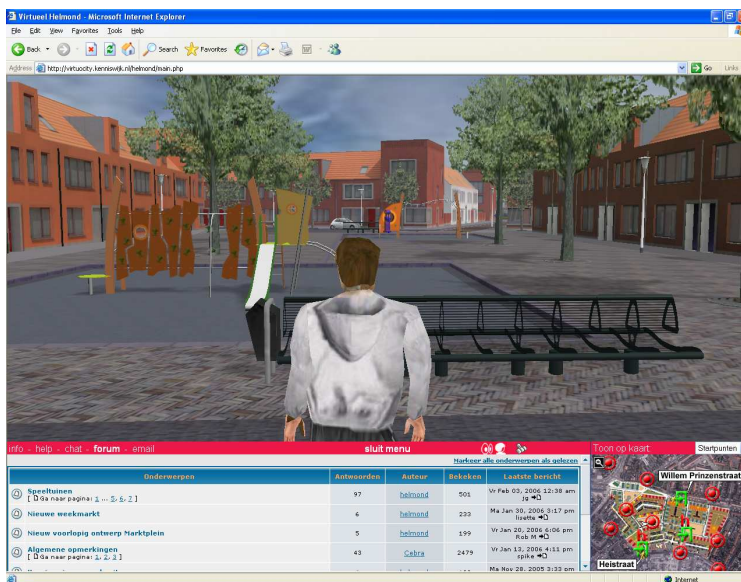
Virtueel Helmond - Microsoft Internet Explorer

File Edit View Favorites Tools Help

Back Search Favorites

Address http://virtuocity.kenniswijk.nl/helmond/main.php Go Links

info - help - chat - forum - email

sluit menu

Toon op kaart Startpunten

Markeer alle onderwerpen als gelezen

| Onderwerpen | Antwoorden | Auteur | Bekeken | Laatste bericht |
|---|---|---|---|---|
| Speeltuinen [ Ga naar pagina: 1 ... 5, 6, 7 ] | 97 | helmond | 501 | Vr Feb 03, 2006 12:38 am jg |
| Nieuwe weekmarkt | 6 | helmond | 233 | Ma Jan 30, 2006 3:17 pm lisette |
| Nieuwe voorlopig ontwerp Marktplein | 5 | helmond | 199 | Vr Jan 20, 2006 6:06 pm Rob M |
| Algemene opmerkingen [ Ga naar pagina: 1, 2, 3 ] | 43 | Cebra | 2479 | Vr Jan 13, 2006 4:11 pm spike |
| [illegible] | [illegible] | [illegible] | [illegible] | Ma Nov 28, 2005 3:33 pm |

Willem Prinzenstraat

Heistraat

Internet